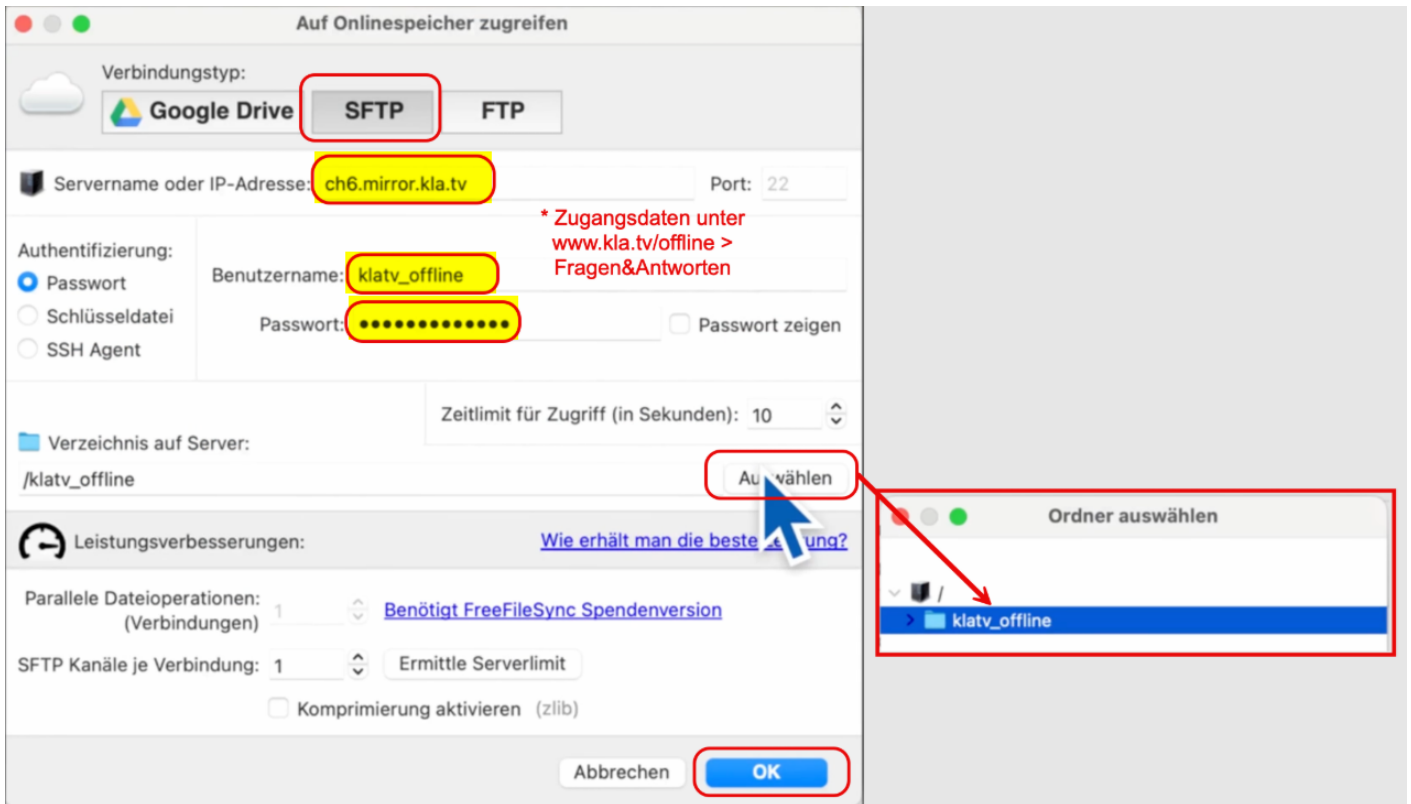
Auf Onlinespeicher zugreifen

Verbindungstyp:

Google Drive SFTP FTP

Servername oder IP-Adresse: ch6.mirror.kla.tv

Port: 22

* Zugangsdaten unter www.kla.tv/offline > Fragen&Antworten

Authentifizierung:

Passwort

Schlüsseldatei

SSH Agent

Benutzername: klatv_offline

Passwort: ••••••••••••••

Passwort zeigen

Zeitlimit für Zugriff (in Sekunden): 10

Verzeichnis auf Server:

/klatv_offline

Au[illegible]wählen

Leistungsverbesserungen:

Wie erhält man die beste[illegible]ung?

Parallele Dateioperationen: (Verbindungen) 1

Benötigt FreeFileSync Spendenversion

SFTP Kanäle je Verbindung: 1

Ermittle Serverlimit

Komprimierung aktivieren (zlib)

Abbrechen

OK

Ordner auswählen

/

klatv_offline